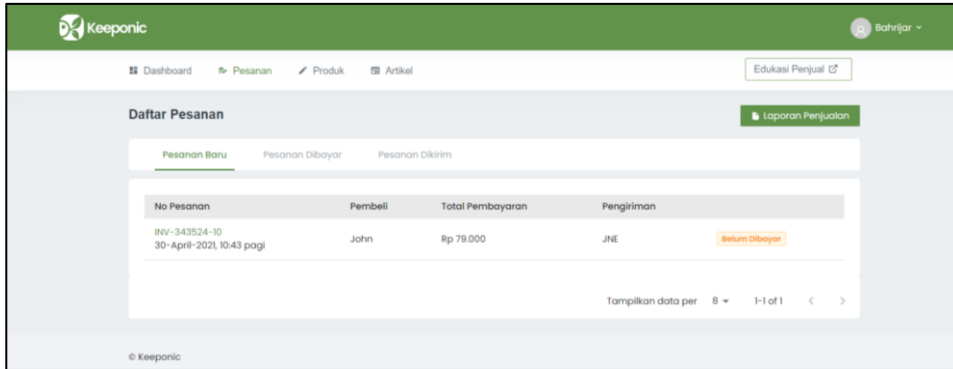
Keeponic

Bahrijar

Dashboard Pesanan Produk Artikel

Edukasi Penjual

Daftar Pesanan

Laporan Penjualan

Pesanan Baru Pesanan Dibayar Pesanan Dikirim

| No Pesanan | Pembeli | Total Pembayaran | Pengiriman | |
|---|---|---|---|---|
| INV-343524-10 30-April-2021, 10:43 pagi | John | Rp 79.000 | JNE | Belum Dibayar |

Tampilkan data per 8 1-1 of 1

© Keeponic